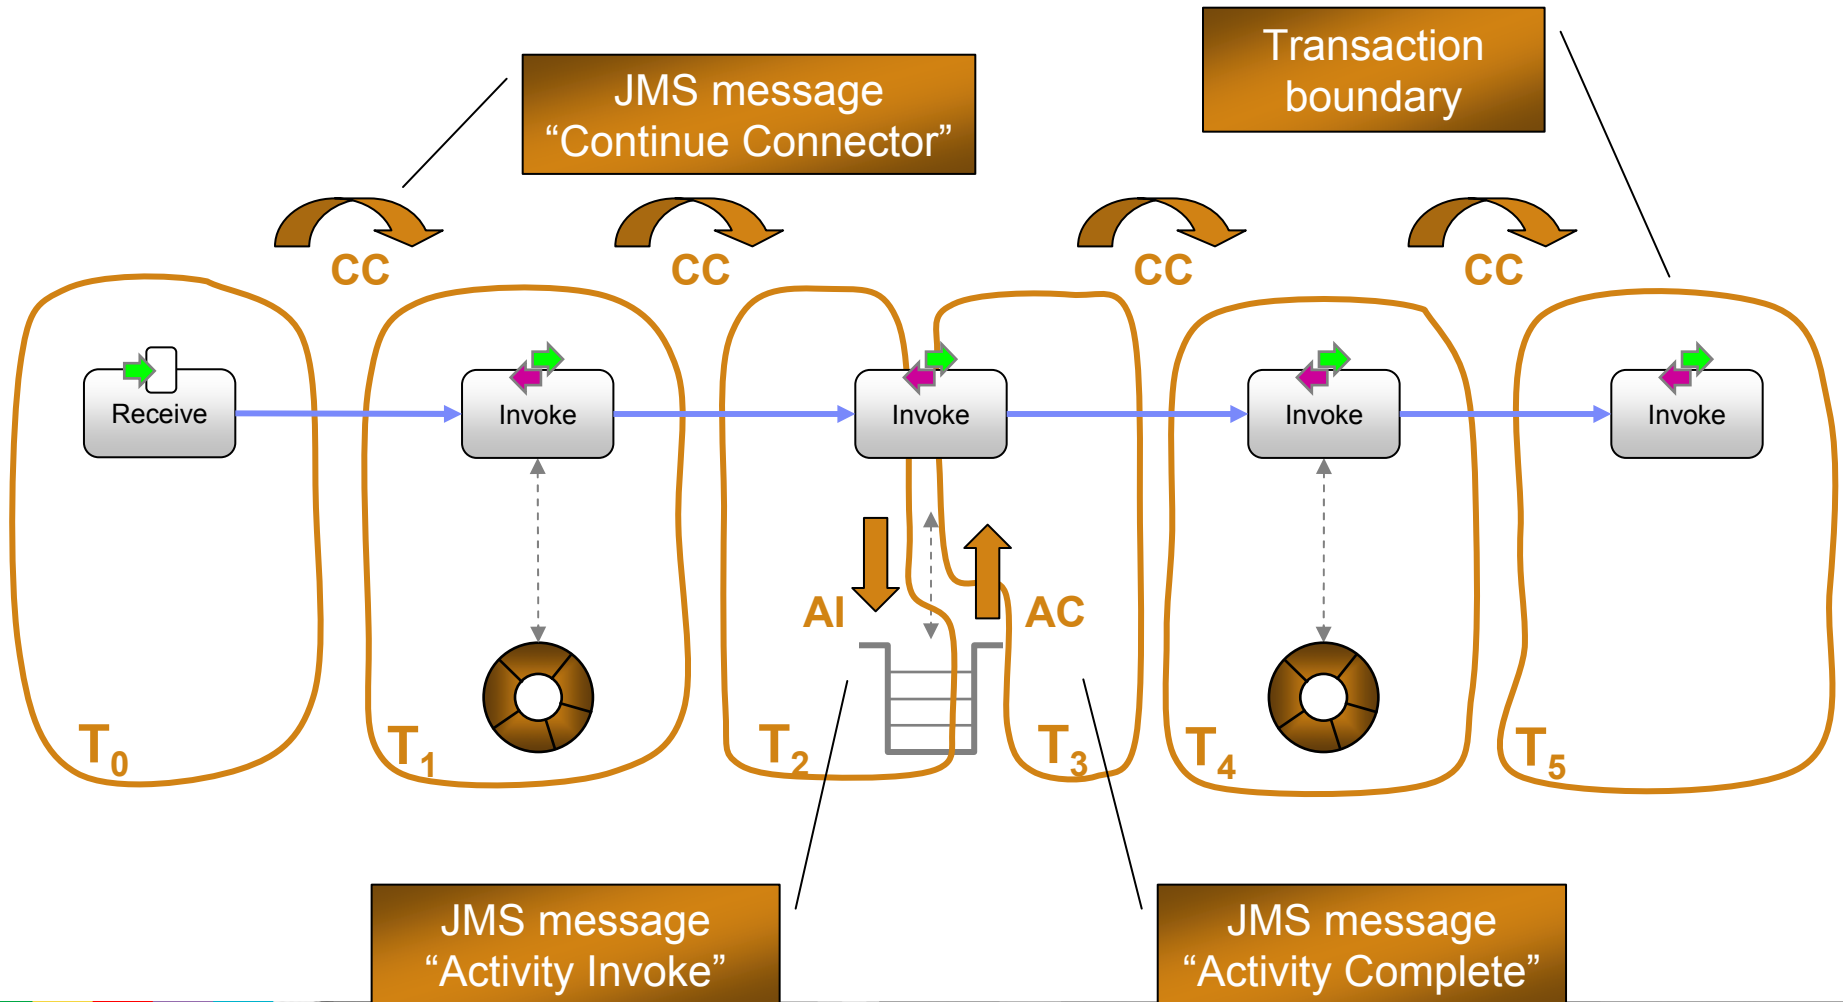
Transaction boundary

JMS message “Continue Connector”

CC

CC

CC

CC

Receive

Invoke

Invoke

Invoke

Invoke

AI

AC

$T_0$

$T_1$

$T_2$

$T_3$

$T_4$

$T_5$

JMS message “Activity Invoke”

JMS message “Activity Complete”